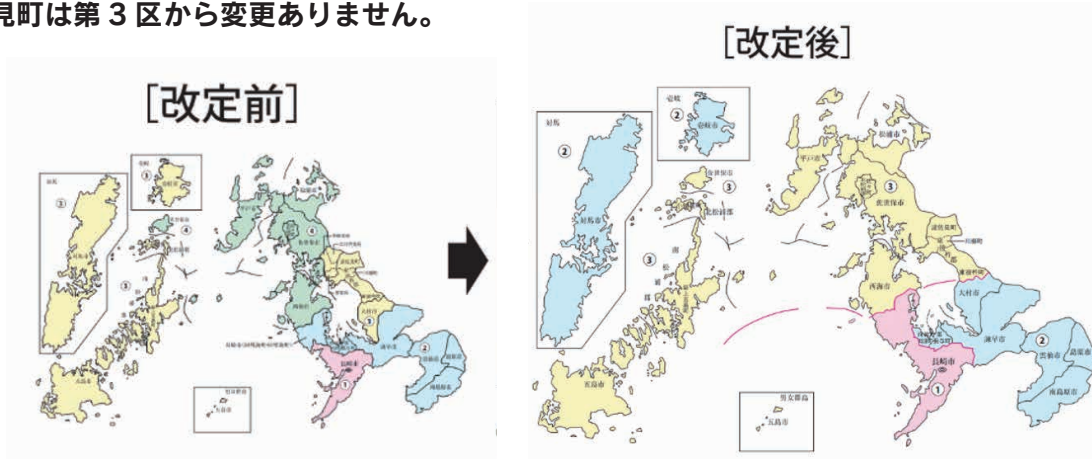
見町は第 3 区から変更ありません。

[改定前]

対馬
③
壱岐
③
壱岐市
③
④
①
②
長崎市

[改定後]

壱岐
②
壱岐市
対馬
②
対馬市
③
③
③
佐世保市
平戸市
松浦市
西海市
大村市
諫早市
②
雲仙市
島原市
南島原市
長崎市
①
五島市
男女群島
東彼杵町
川棚町
波佐見町